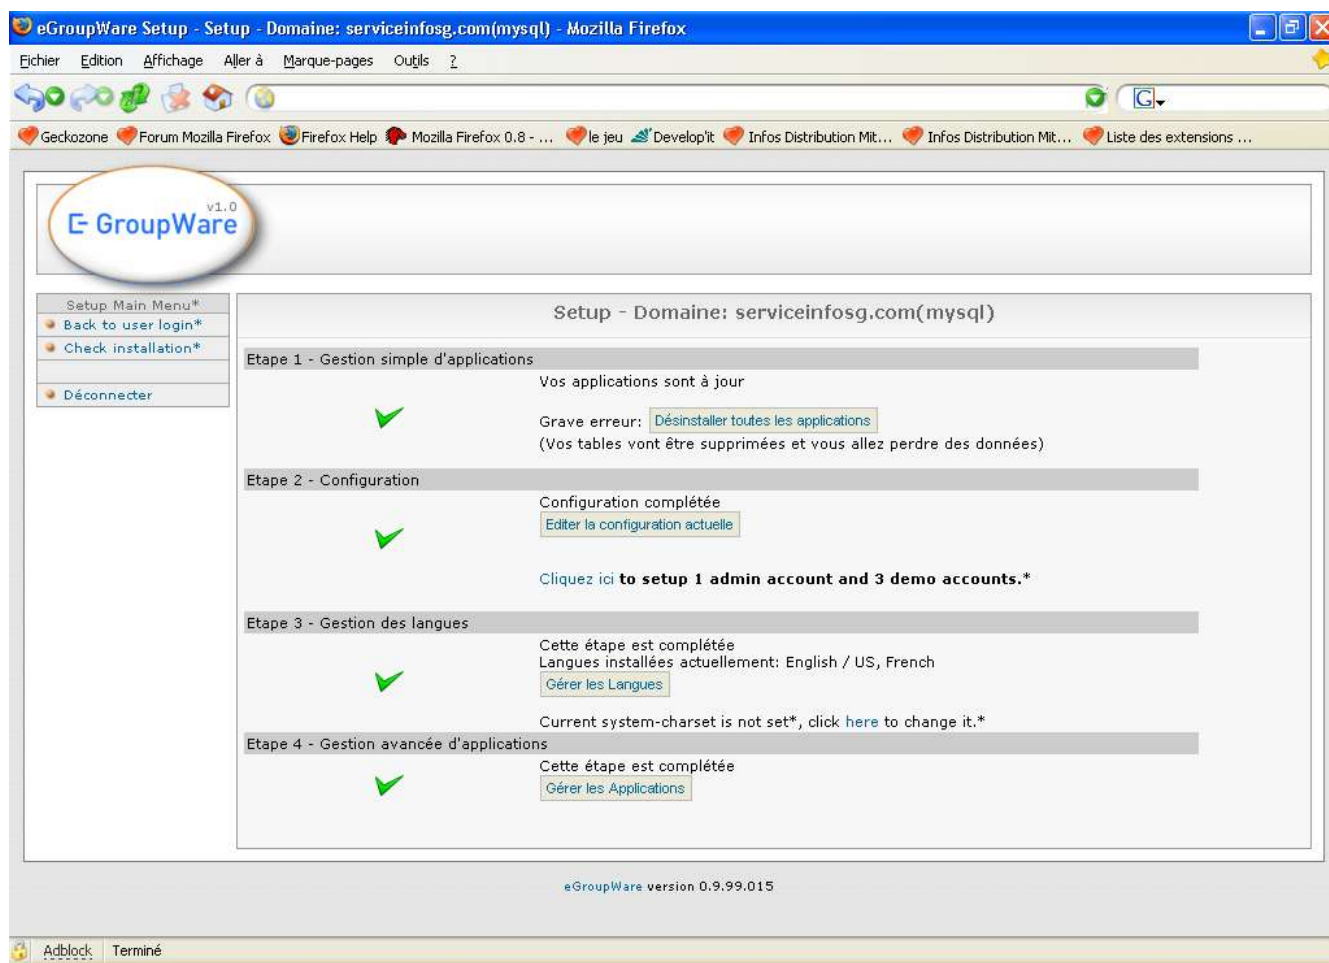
eGroupWare Setup - Setup - Domaine: serviceinfosg.com(mysql) - Mozilla Firefox

Fichier Edition Affichage Aller à Marque-pages Outils ?

Geckozone Forum Mozilla Firefox Firefox Help Mozilla Firefox 0.8 - ... le jeu Develop'it Infos Distribution Mit... Infos Distribution Mit... Liste des extensions ...

v1.0 GroupWare

Setup Main Menu*
Back to user login*
Check installation*
Déconnecter

Setup - Domaine: serviceinfosg.com(mysql)

Etape 1 - Gestion simple d'applications

Vos applications sont à jour

Grave erreur: Désinstaller toutes les applications
(Vos tables vont être supprimées et vous allez perdre des données)

Etape 2 - Configuration

Configuration complétée
Editer la configuration actuelle

Cliquez ici **to setup 1 admin account and 3 demo accounts.***

Etape 3 - Gestion des langues

Cette étape est complétée
Langues installées actuellement: English / US, French
Gérer les Langues

Current system-charset is not set*, click here to change it.*

Etape 4 - Gestion avancée d'applications

Cette étape est complétée
Gérer les Applications

eGroupWare version 0.9.99.015

Adblock Terminé